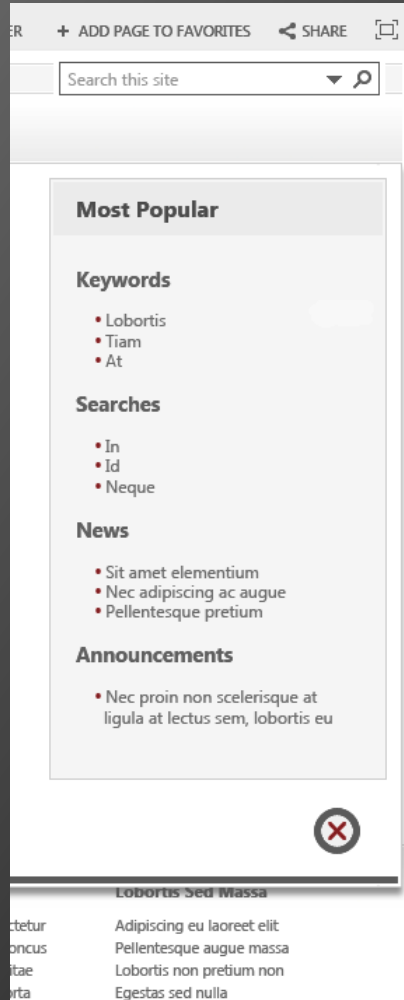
ER + ADD PAGE TO FAVORITES SHARE

Search this site

Most Popular

Keywords

- Lobortis
- Tiam
- At

Searches

- In
- Id
- Neque

News

- Sit amet elementium
- Nec adipiscing ac augue
- Pellentesque pretium

Announcements

- Nec proin non scelerisque at ligula at lectus sem, lobortis eu

Lobortis Sed Massa

ctetur
oncus
itae
rta

Adipiscing eu laoreet elit
Pellentesque augue massa
Lobortis non pretium non
Egestas sed nulla